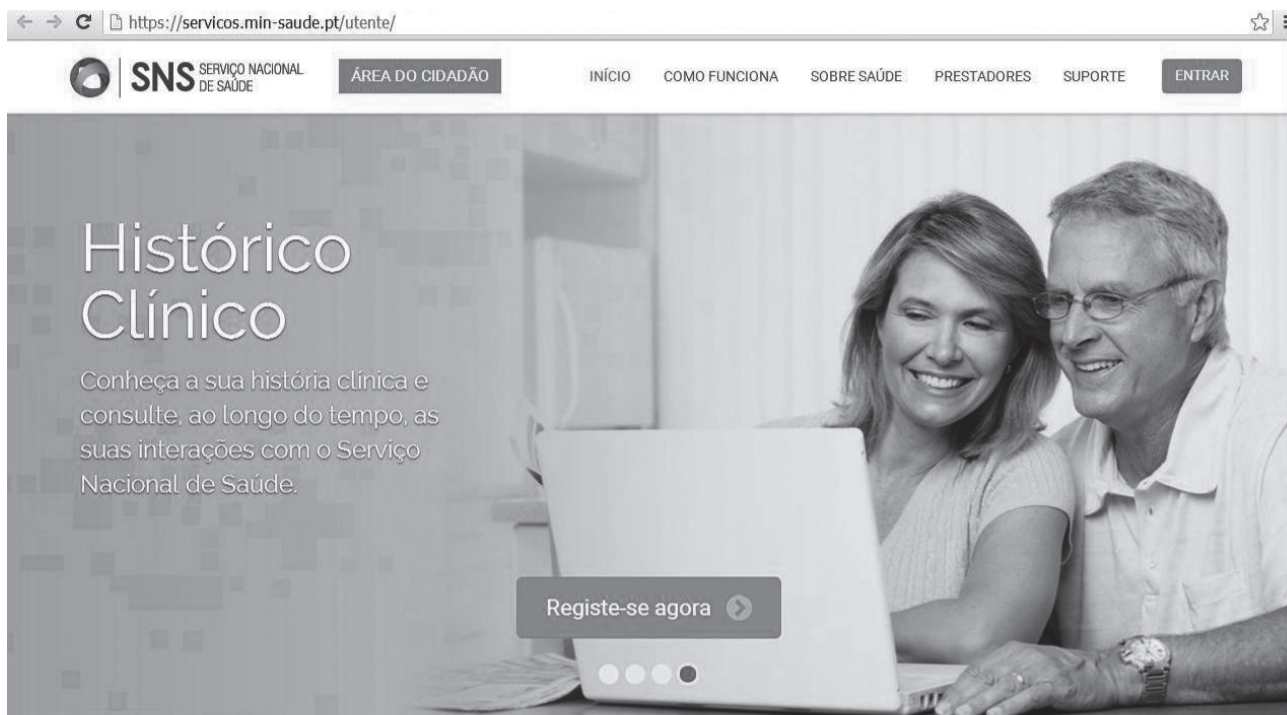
https://servicos.min-saude.pt/utente/

SNS SERVIÇO NACIONAL DE SAÚDE

ÁREA DO CIDADÃO

INÍCIO COMO FUNCIONA SOBRE SAÚDE PRESTADORES SUPORTE ENTRAR

Histórico Clínico

Conheça a sua história clínica e consulte, ao longo do tempo, as suas interações com o Serviço Nacional de Saúde.

Registe-se agora